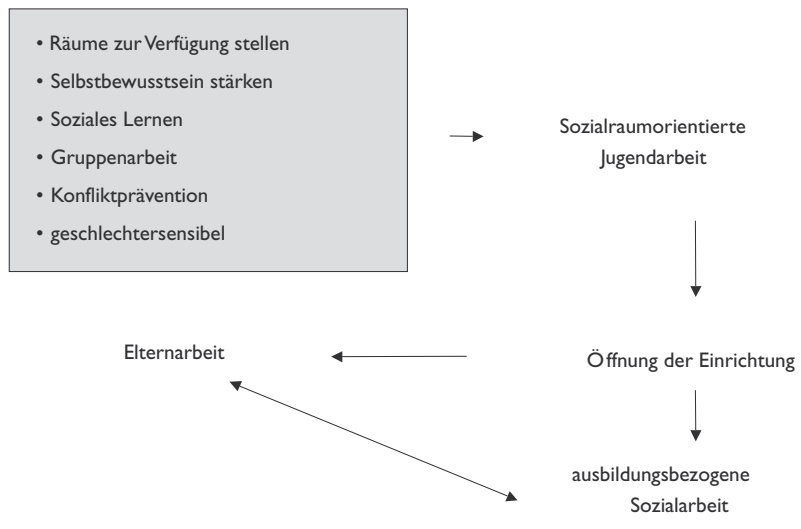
• Räume zur Verfügung stellen
• Selbstbewusstsein stärken
• Soziales Lernen
• Gruppenarbeit
• Konfliktprävention
• geschlechtersensibel

Sozialraumorientierte Jugendarbeit

Elternarbeit

Öffnung der Einrichtung

ausbildungsbezogene Sozialarbeit